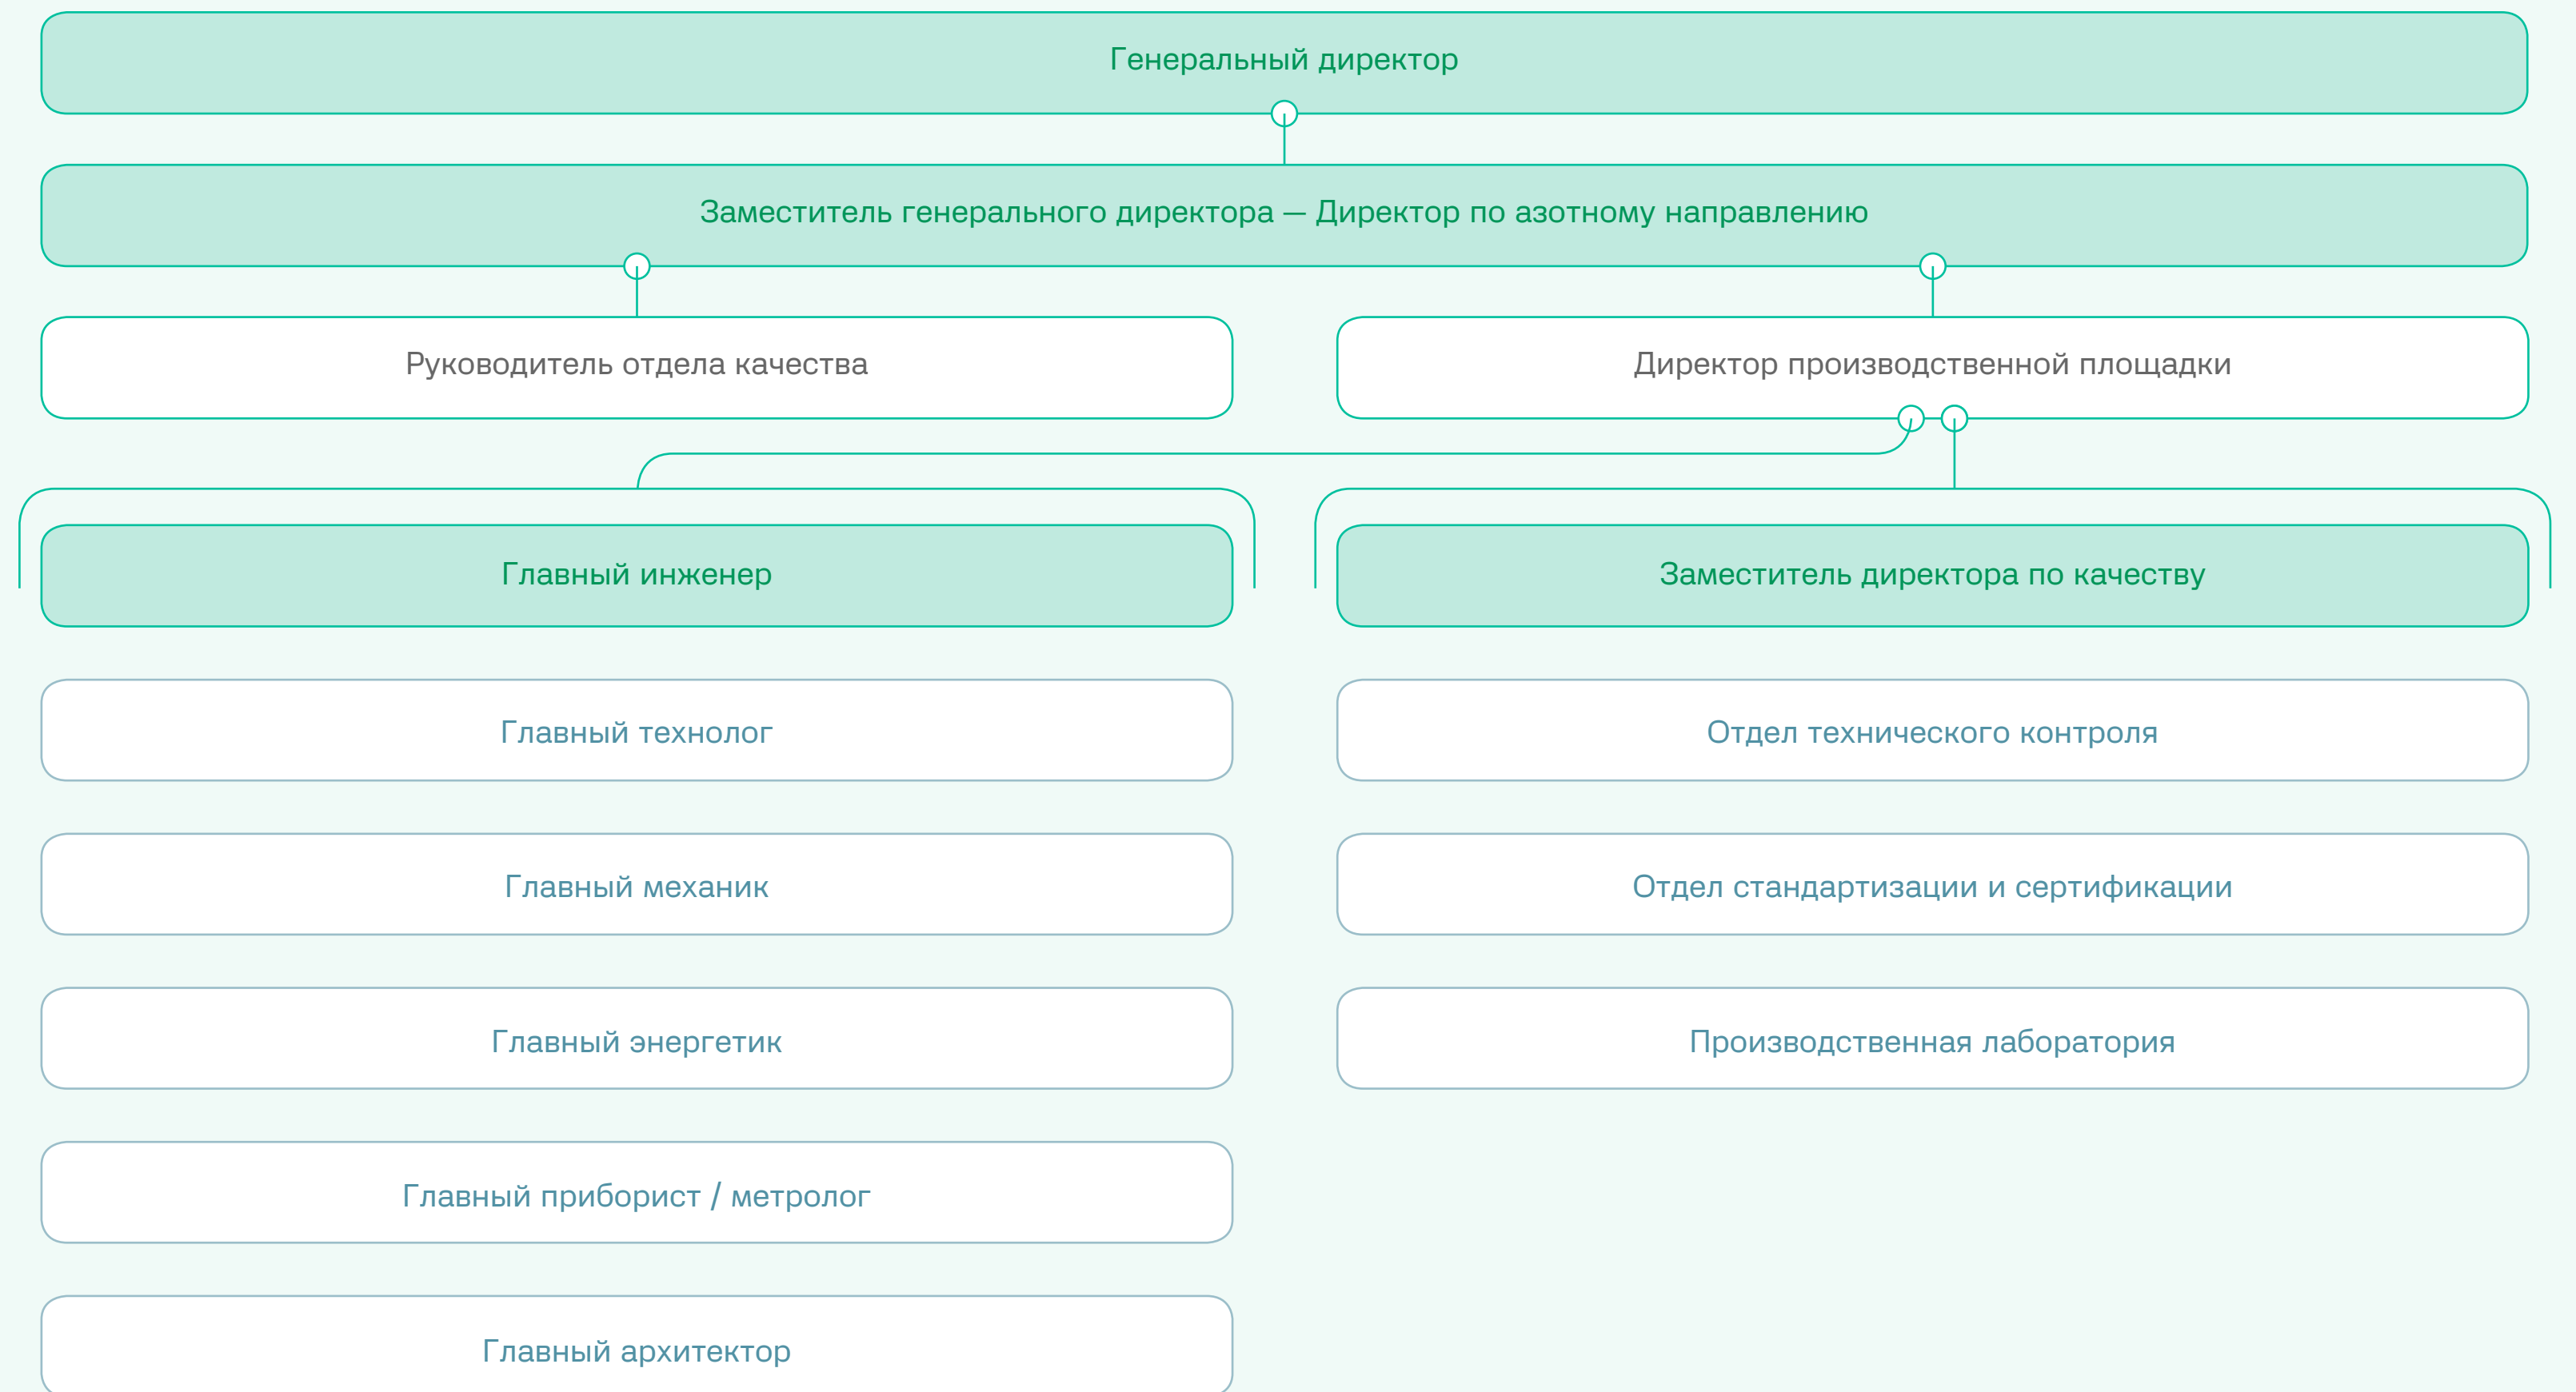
Генеральный директор

Заместитель генерального директора — Директор по азотному направлению

Руководитель отдела качества

Директор производственной площадки

Главный инженер

Главный технолог

Главный механик

Главный энергетик

Главный приборист / метролог

Главный архитектор

Заместитель директора по качеству

Отдел технического контроля

Отдел стандартизации и сертификации

Производственная лаборатория